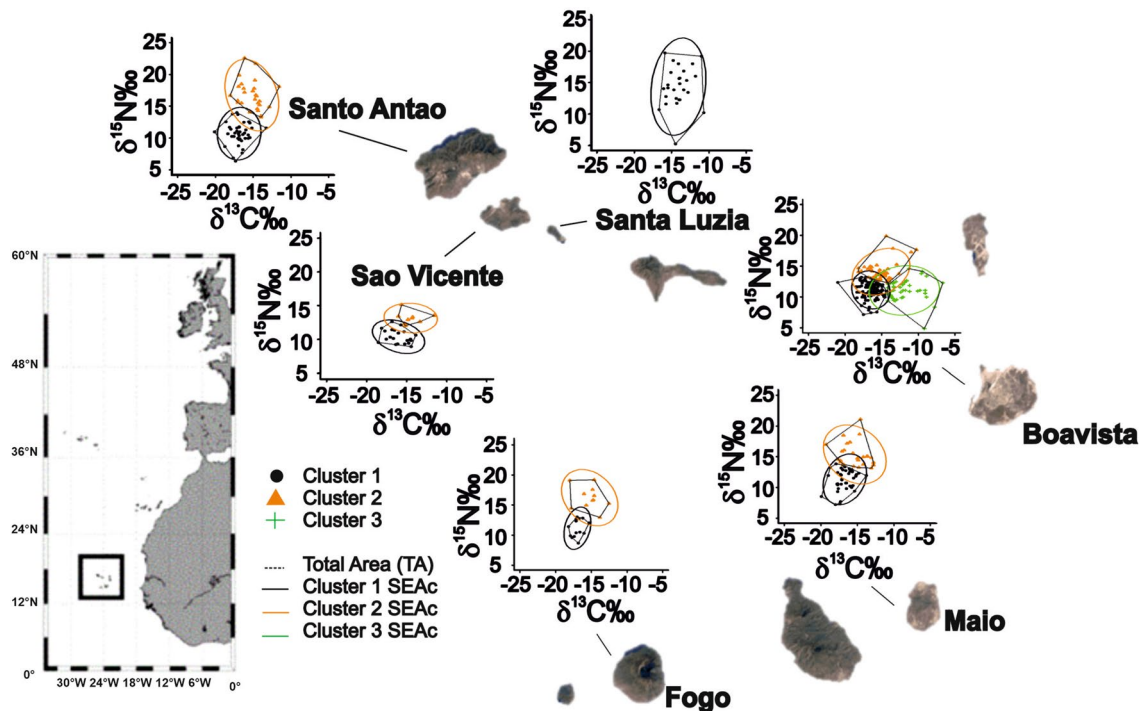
25
20
15
10
5
$\delta^{15}N‰$
-25 -20 -15 -10 -5
$\delta^{13}C‰$
Santo Antao

25
20
15
10
5
$\delta^{15}N‰$
-25 -20 -15 -10 -5
$\delta^{13}C‰$
Santa Luzia

25
20
15
10
5
$\delta^{15}N‰$
-25 -20 -15 -10 -5
$\delta^{13}C‰$
Sao Vicente

25
20
15
10
5
$\delta^{15}N‰$
-25 -20 -15 -10 -5
$\delta^{13}C‰$
Boavista

25
20
15
10
5
$\delta^{15}N‰$
-25 -20 -15 -10 -5
$\delta^{13}C‰$
Maio

25
20
15
10
5
$\delta^{15}N‰$
-25 -20 -15 -10 -5
$\delta^{13}C‰$
Fogo

60°N
48°N
36°N
24°N
12°N
0°
30°W 24°W 18°W 12°W 6°W 0°

Cluster 1
Cluster 2
Cluster 3
Total Area (TA)
Cluster 1 SEAc
Cluster 2 SEAc
Cluster 3 SEAc